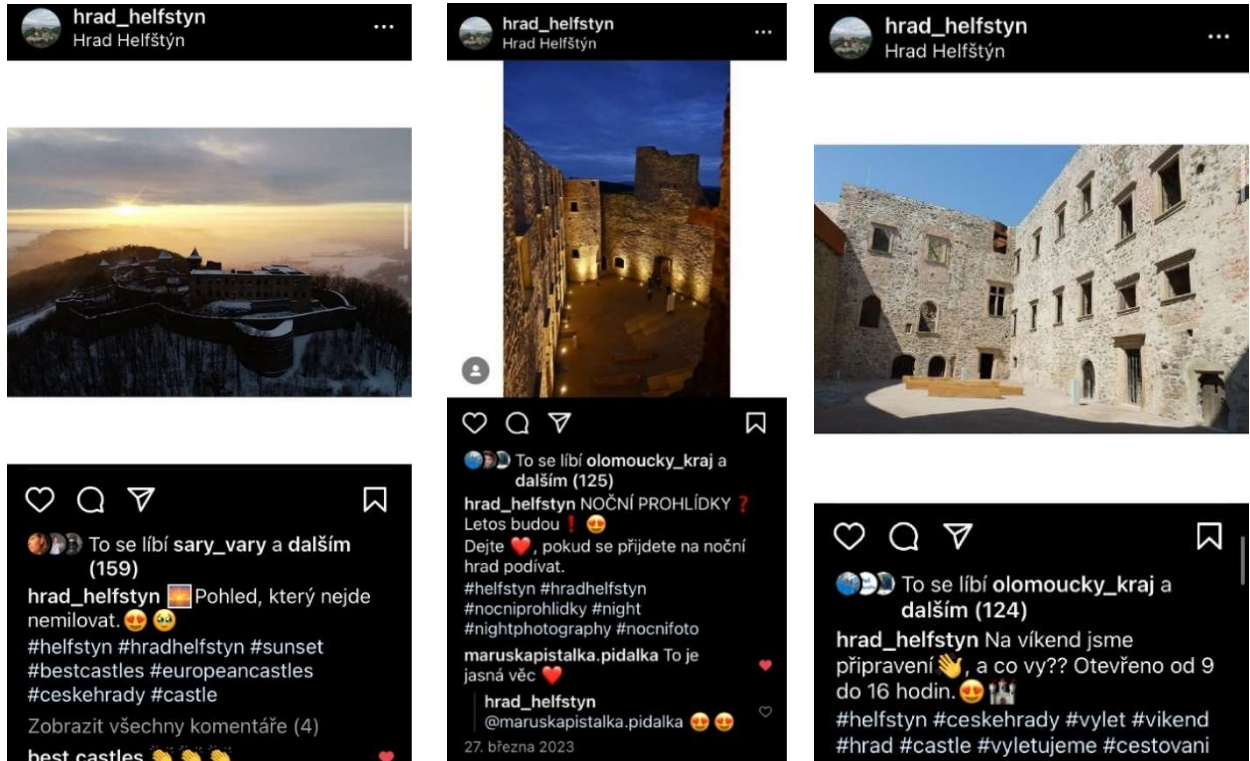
hrad_helfstyn
Hrad Helfštýn
...

To se líbí sary_vary a dalším (159)
hrad_helfstyn 🌅 Pohled, který nejde nemilovat. 😍 🥹
#helfstyn #hradhelfstyn #sunset #bestcastles #europeancastles #ceskehrady #castle
Zobrazit všechny komentáře (4)
best castles 👏👏👏

hrad_helfstyn
Hrad Helfštýn
...

To se líbí olomoucky_kraj a dalším (125)
hrad_helfstyn NOČNÍ PROHLÍDKY ❓
Letos budou ❗ 😍
Dejte ❤️, pokud se přijdete na noční hrad podívat.
#helfstyn #hradhelfstyn #nocniprohlidky #night #nightphotography #nocnifoto
maruskapistalka.pidalka To je jasná věc ❤️
hrad_helfstyn
@maruskapistalka.pidalka 😍 😍
27. března 2023

hrad_helfstyn
Hrad Helfštýn
...

To se líbí olomoucky_kraj a dalším (124)
hrad_helfstyn Na víkend jsme připravení 👋, a co vy?? Otevřeno od 9 do 16 hodin. 😍 🏰
#helfstyn #ceskehrady #vylet #vikend #hrad #castle #vyletujeme #cestovani